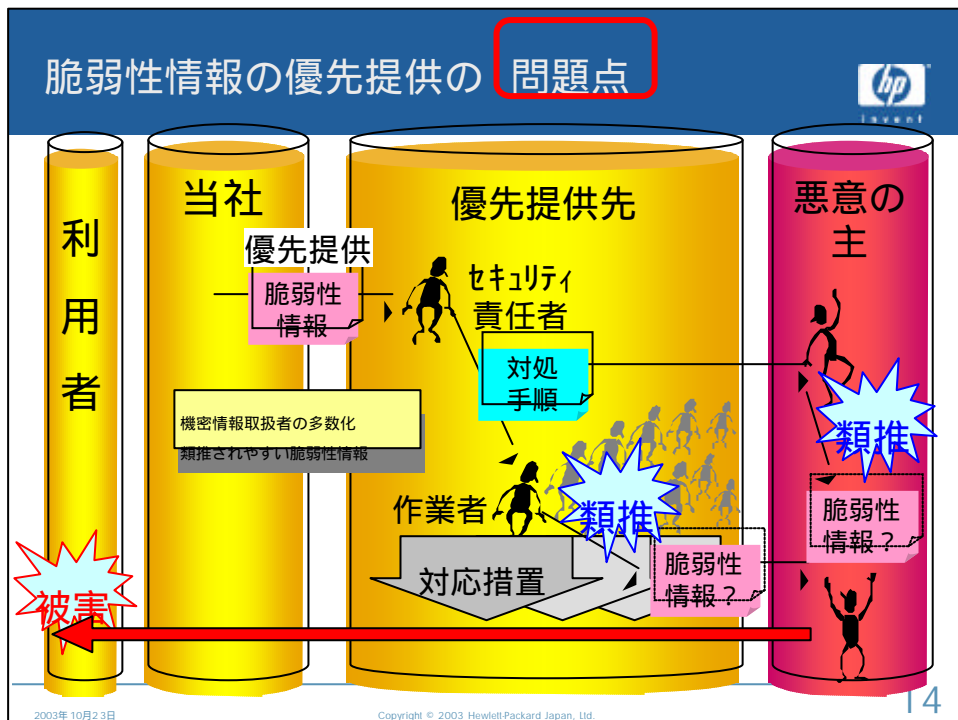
脆弱性情報の優先提供の 問題点

invent

利用者

当社

優先提供

脆弱性情報

機密情報取扱者の多数化
類推されやすい脆弱性情報

優先提供先

セキュリティ責任者

対処手順

作業者

類推

対応措置

脆弱性情報？

悪意の主

類推

脆弱性情報？

被害

2003年10月23日

Copyright © 2003 Hewlett-Packard Japan, Ltd.

14